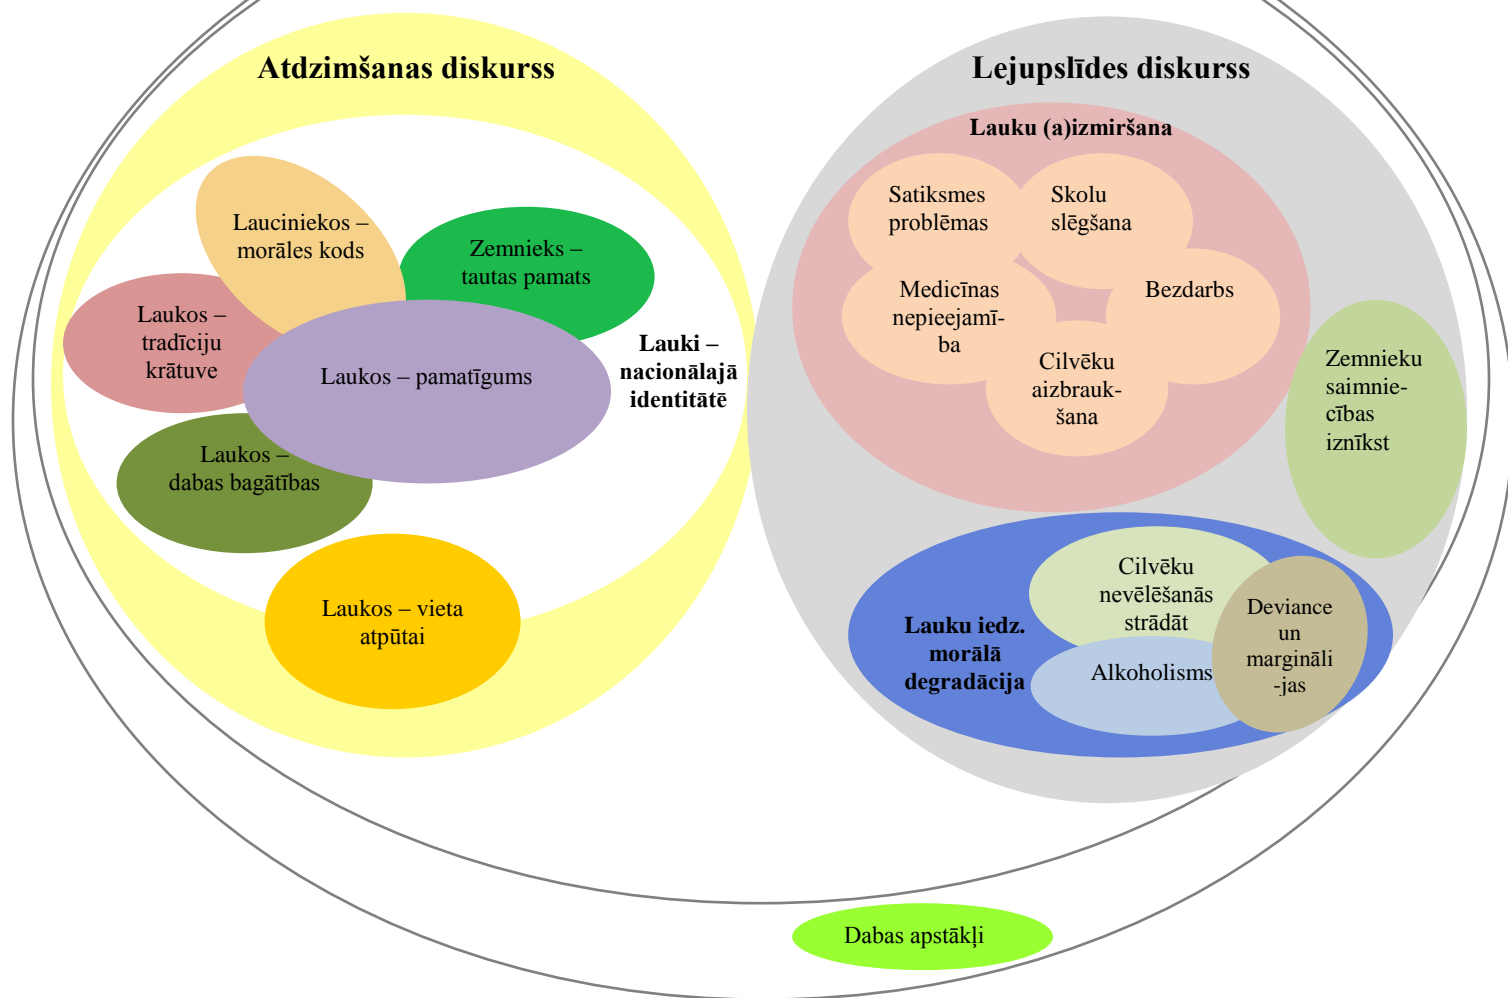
Atdzimšanas diskurss

Laucniekos – morāles kods

Zemnieks – tautas pamats

Laukos – tradīciju krātuve

Laukos – pamatīgums

Lauki – nacionālajā identitātē

Laukos – dabas bagātības

Laukos – vieta atpūtai

Lejupslīdes diskurss

Lauku (a)izmiršana

Satiksmes problēmas

Skolu slēgšana

Medicīnas nepieejamība

Bezdarbs

Cilvēku aizbraukšana

Zemnieku saimniecības iznīkst

Lauku iedz. morālā degradācija

Cilvēku nevēlēšanās strādāt

Alkoholisms

Deviance un marginālijas

Dabas apstākļi